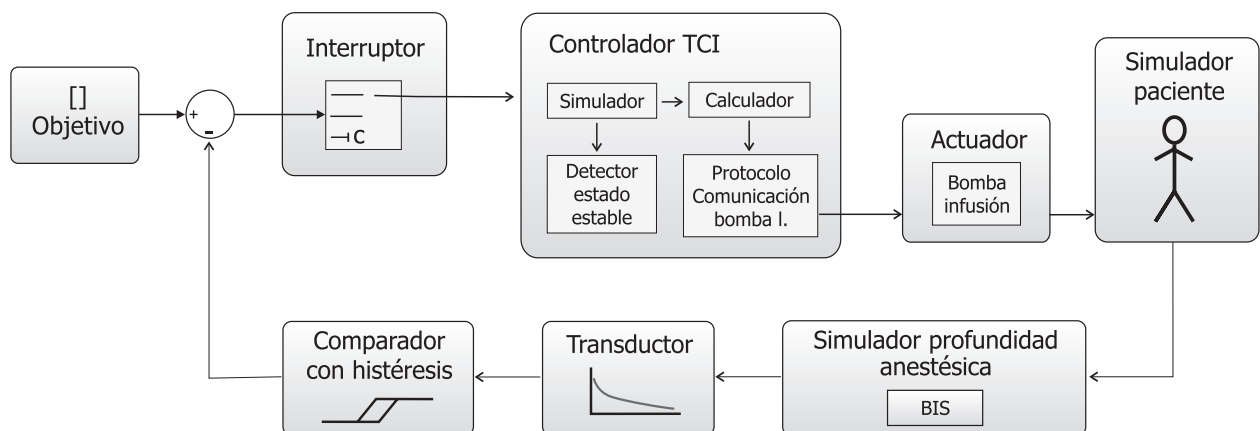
[]
Objetivo

+
-

Interruptor

C

Controlador TCI

Simulador

Calculador

Detector estado estable

Protocolo Comunicación bomba I.

Actuador

Bomba infusión

Simulador paciente

Simulador profundidad anestésica

BIS

Transductor

Comparador con histéresis